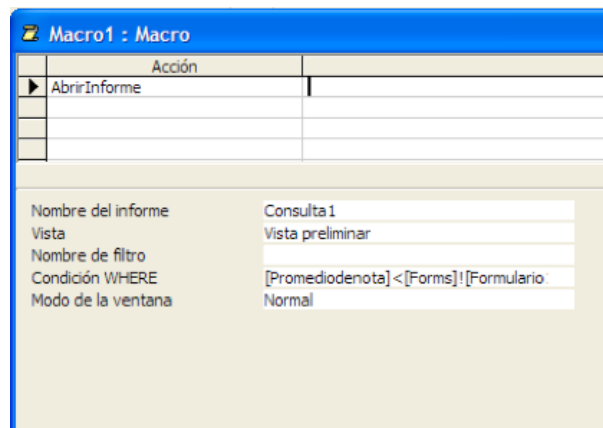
Macro1 : Macro

| Acción | |
|---|---|
| AbrirInforme | |
| | |
| | |
| | |

Nombre del informe Consulta1
Vista Vista preliminar
Nombre de filtro
Condición WHERE [Promediodenota]<[Forms]![Formulario
Modo de la ventana Normal